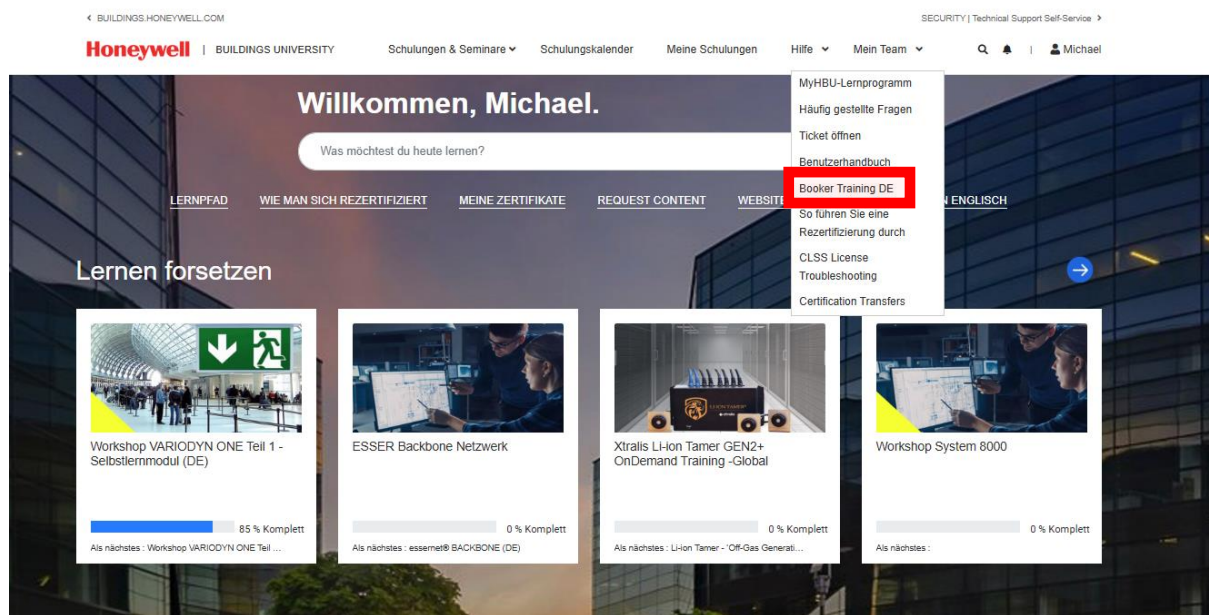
< BUILDINGS.HONEYWELL.COM

SECURITY | Technical Support Self-Service >

Honeywell | BUILDINGS UNIVERSITY

Schulungen & Seminare ⌄ Schulungskalender Meine Schulungen Hilfe ⌄ Mein Team ⌄ | Michael

MyHBU-Lernprogramm
Häufig gestellte Fragen
Ticket öffnen
Benutzerhandbuch
Booker Training DE
So führen Sie eine Rezertifizierung durch
CLSS License Troubleshooting
Certification Transfers

Willkommen, Michael.

Was möchtest du heute lernen?

LERNPFAD WIE MAN SICH REZERTIFIZIERT MEINE ZERTIFIKATE REQUEST CONTENT WEBSITE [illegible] ENGLISCH

Lernen forsetzen

Workshop VARIODYN ONE Teil 1 - Selbstlernmodul (DE)
85 % Komplett
Als nächstes : Workshop VARIODYN ONE Teil ...

ESSER Backbone Netzwerk
0 % Komplett
Als nächstes : essernet® BACKBONE (DE)

Xtralis Li-ion Tamer GEN2+ OnDemand Training -Global
0 % Komplett
Als nächstes : Li-ion Tamer - 'Off-Gas Generati...

Workshop System 8000
0 % Komplett
Als nächstes :